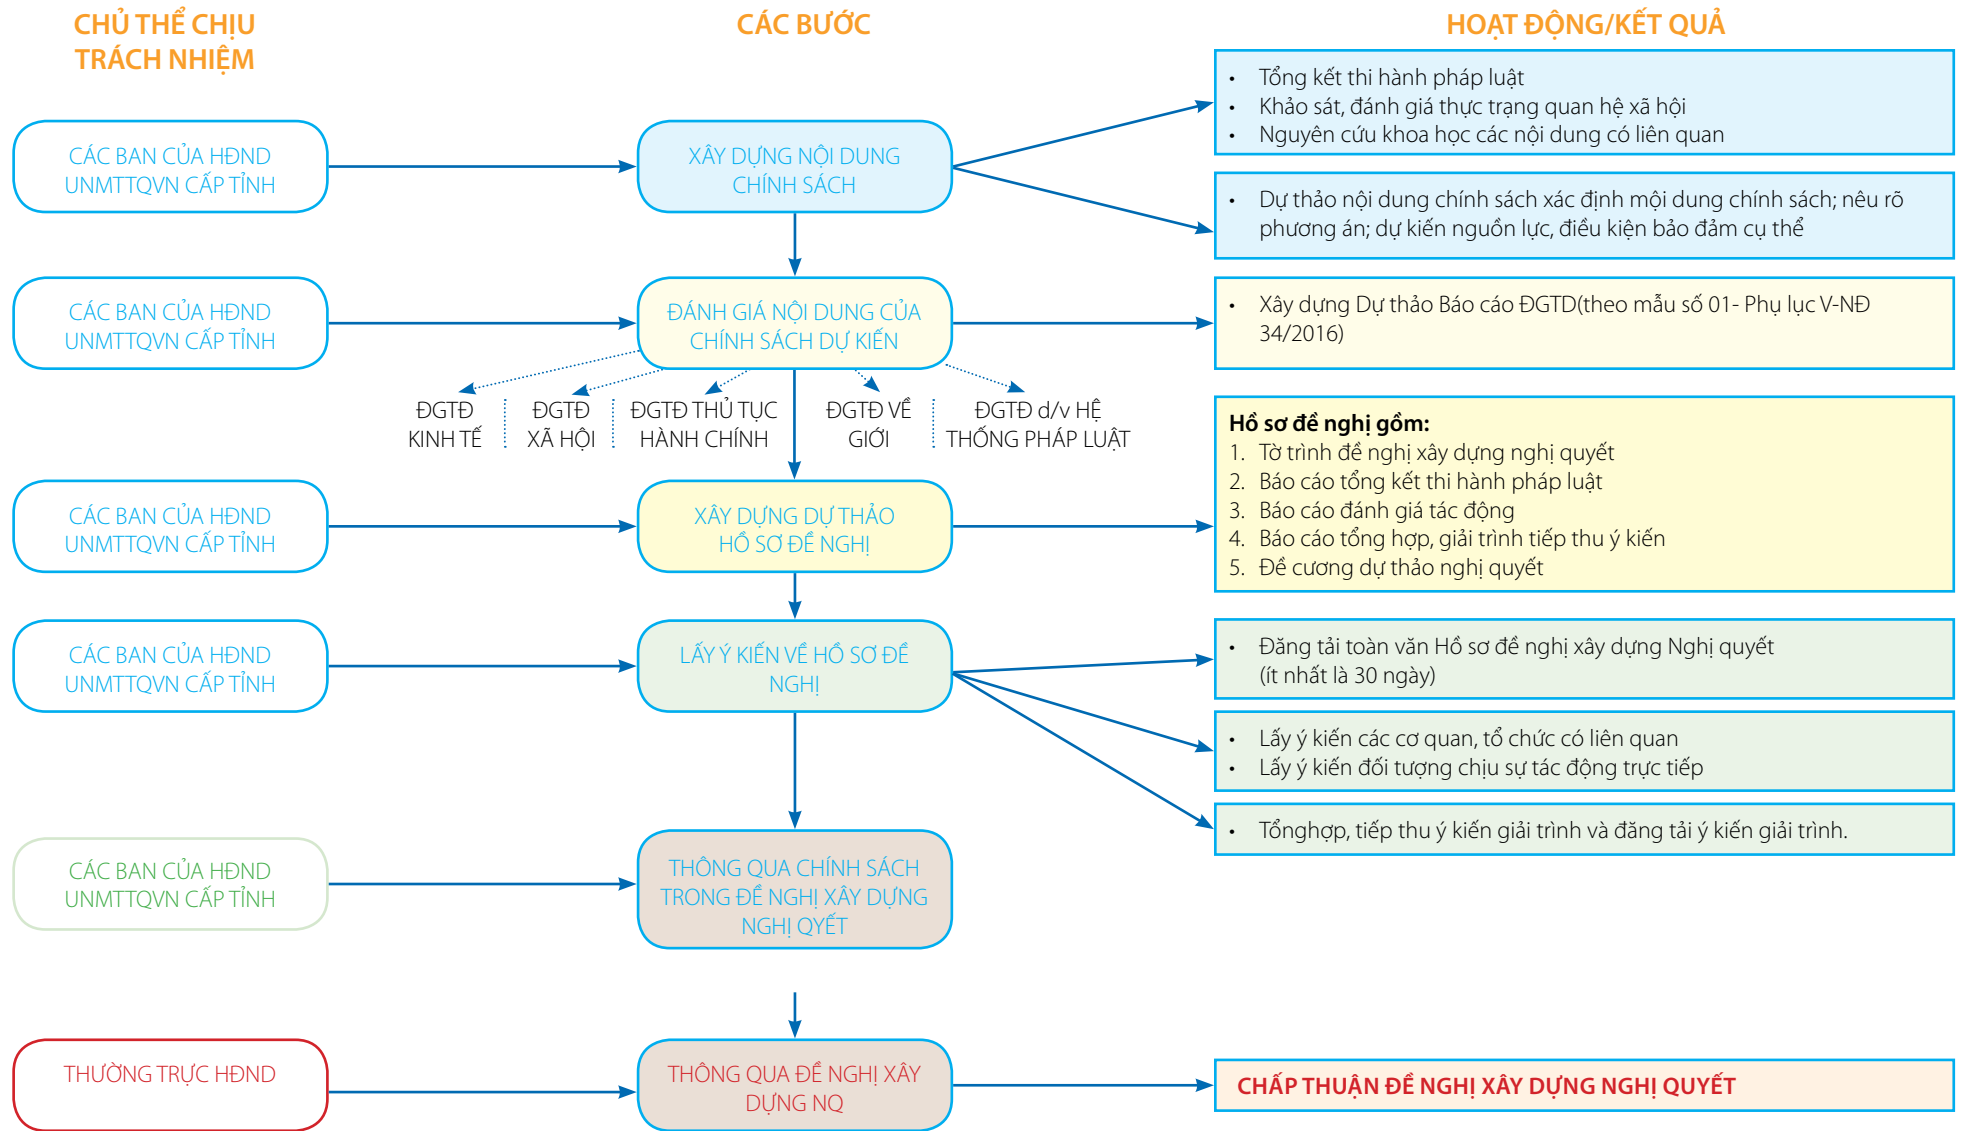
CHỦ THỂ CHỊU TRÁCH NHIỆM

CÁC BƯỚC

HOẠT ĐỘNG/KẾT QUẢ

CÁC BAN CỦA HĐND UNMTTQVN CẤP TỈNH

XÂY DỰNG NỘI DUNG CHÍNH SÁCH

• Tổng kết thi hành pháp luật
• Khảo sát, đánh giá thực trạng quan hệ xã hội
• Nguyên cứu khoa học các nội dung có liên quan

• Dự thảo nội dung chính sách xác định mội dung chính sách; nêu rõ phương án; dự kiến nguồn lực, điều kiện bảo đảm cụ thể

CÁC BAN CỦA HĐND UNMTTQVN CẤP TỈNH

ĐÁNH GIÁ NỘI DUNG CỦA CHÍNH SÁCH DỰ KIẾN

• Xây dựng Dự thảo Báo cáo ĐGTD(theo mẫu số 01- Phụ lục V-NĐ 34/2016)

ĐGTĐ KINH TẾ

ĐGTĐ XÃ HỘI

ĐGTĐ THỦ TỤC HÀNH CHÍNH

ĐGTĐ VỀ GIỚI

ĐGTĐ d/v HỆ THỐNG PHÁP LUẬT

Hồ sơ để nghị gồm:
1. Tờ trình để nghị xây dựng nghị quyết
2. Báo cáo tổng kết thi hành pháp luật
3. Báo cáo đánh giá tác động
4. Báo cáo tổng hợp, giải trình tiếp thu ý kiến
5. Đề cương dự thảo nghị quyết

CÁC BAN CỦA HĐND UNMTTQVN CẤP TỈNH

XÂY DỰNG DỰ THẢO HỒ SƠ ĐỀ NGHỊ

CÁC BAN CỦA HĐND UNMTTQVN CẤP TỈNH

LẤY Ý KIẾN VỀ HỒ SƠ ĐỀ NGHỊ

• Đăng tải toàn văn Hồ sơ để nghị xây dựng Nghị quyết (ít nhất là 30 ngày)

• Lấy ý kiến các cơ quan, tổ chức có liên quan
• Lấy ý kiến đối tượng chịu sự tác động trực tiếp

• Tổnghợp, tiếp thu ý kiến giải trình và đăng tải ý kiến giải trình.

CÁC BAN CỦA HĐND UNMTTQVN CẤP TỈNH

THÔNG QUA CHÍNH SÁCH TRONG ĐỂ NGHỊ XÂY DỰNG NGHỊ QYẾT

THƯỜNG TRỰC HĐND

THÔNG QUA ĐỂ NGHỊ XÂY DỰNG NQ

CHẤP THUẬN ĐỀ NGHỊ XÂY DỰNG NGHỊ QUYẾT